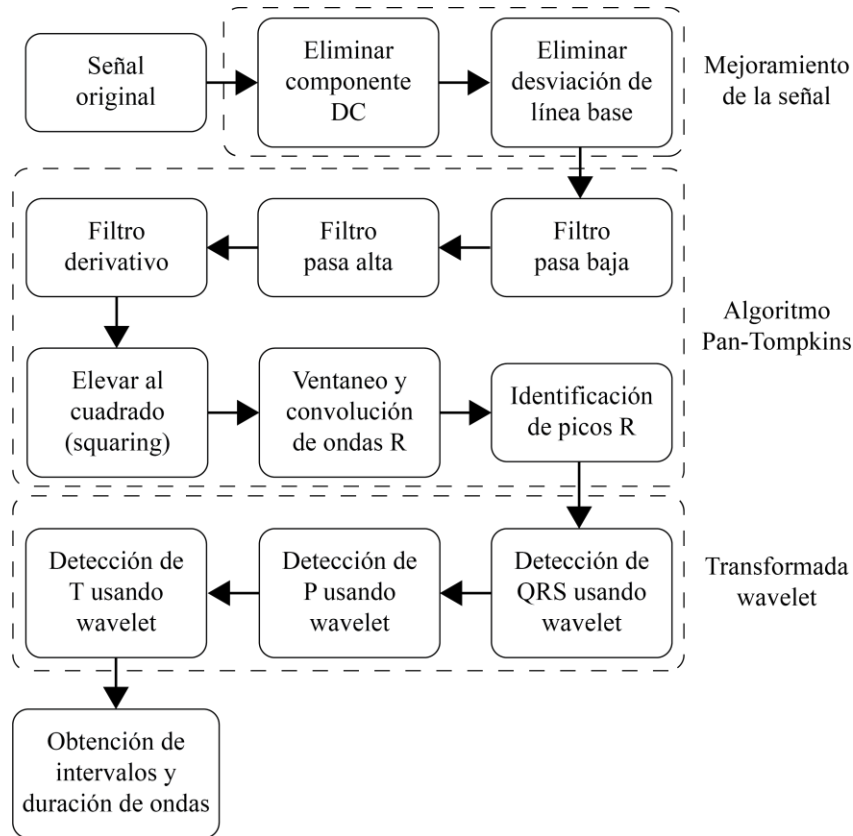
Señal original

Eliminar componente DC

Eliminar desviación de línea base

Mejoramiento de la señal

Filtro derivativo

Filtro pasa alta

Filtro pasa baja

Algoritmo Pan-Tompkins

Elevar al cuadrado (squaring)

Ventaneo y convolución de ondas R

Identificación de picos R

Detección de T usando wavelet

Detección de P usando wavelet

Detección de QRS usando wavelet

Transformada wavelet

Obtención de intervalos y duración de ondas